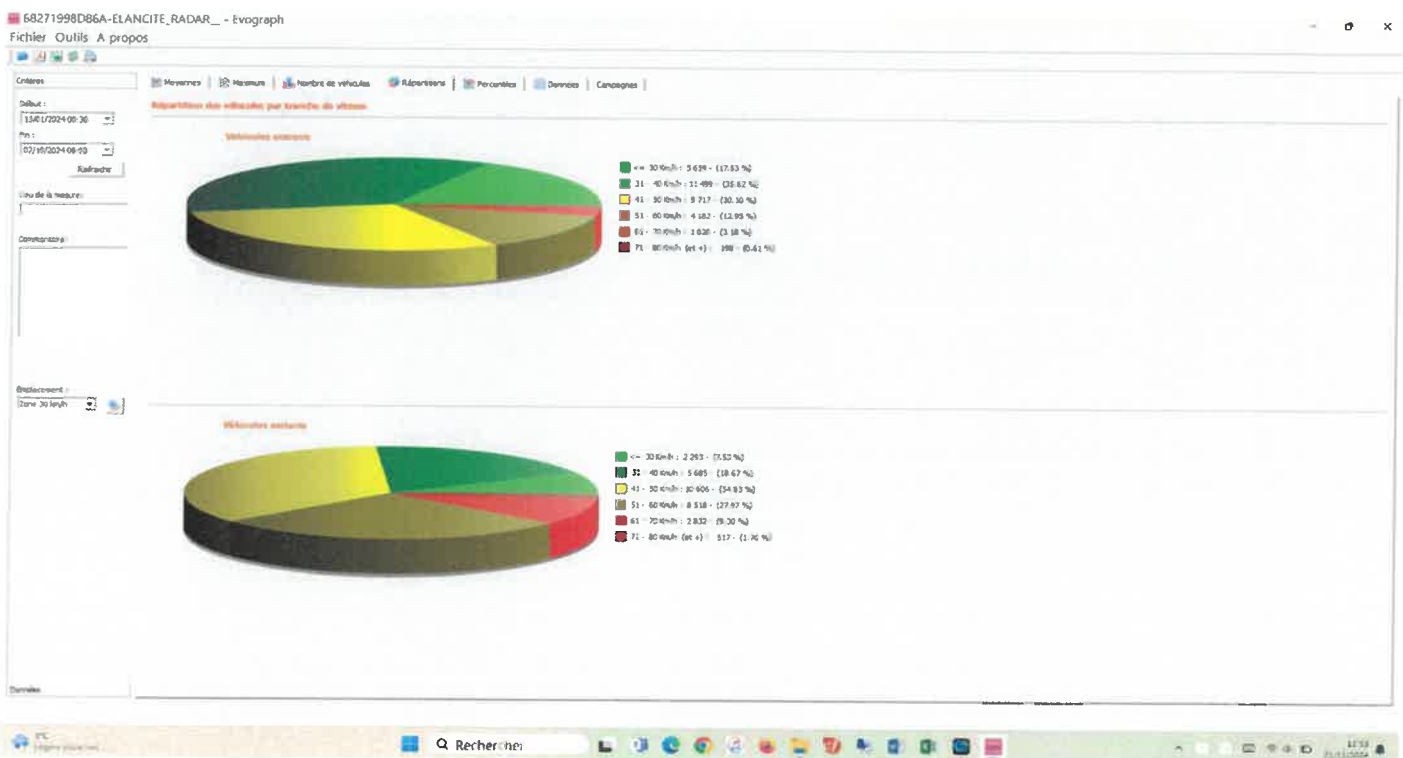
68271998D86A-ELANCITE_RADAR_ - Evograph
Fichier Outils A propos

Critères

Début :
13/01/2024 08:30
Fin :
02/10/2024 08:00
Rafraîchir

Lieu de la mesure :

Commentaire :

Emplacement :
Zone 30 km/h

Données

Moyennes | Maximum | Nombre de véhicules | Répartitions | Percentiles | Données | Campagnes

Répartition des véhicules par tranche de vitesse

Véhicules entrants

<= 30 Km/h : 5 639 - (17.53 %)
31 - 40 Km/h : 11 499 - (35.62 %)
41 - 50 Km/h : 9 717 - (30.10 %)
51 - 60 Km/h : 4 182 - (12.95 %)
61 - 70 Km/h : 1 026 - (3.18 %)
71 - 80 Km/h (et +) : 198 - (0.61 %)

Véhicules sortants

<= 30 Km/h : 2 293 - (7.53 %)
31 - 40 Km/h : 5 685 - (18.67 %)
41 - 50 Km/h : 10 606 - (34.83 %)
51 - 60 Km/h : 8 518 - (27.97 %)
61 - 70 Km/h : 2 832 - (9.30 %)
71 - 80 Km/h (et +) : 517 - (1.70 %)

Rechercher